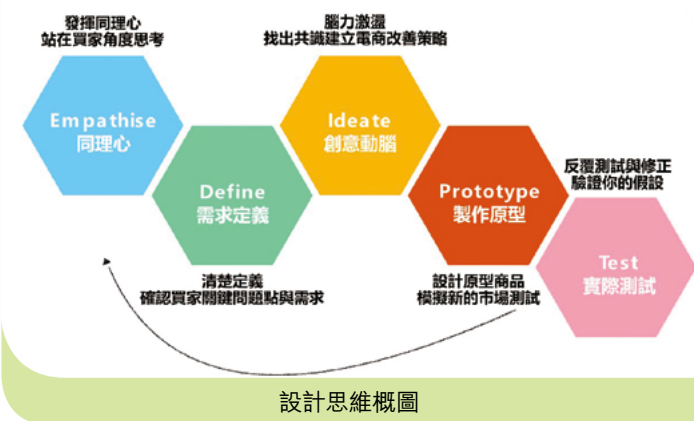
發揮同理心
站在買家角度思考

Empathise
同理心

腦力激盪
找出共識建立電商改善策略

Ideate
創意動腦

Define
需求定義

清楚定義
確認買家關鍵問題點與需求

Prototype
製作原型

設計原型商品
模擬新的市場測試

反覆測試與修正
驗證你的假設

Test
實際測試

設計思維概圖